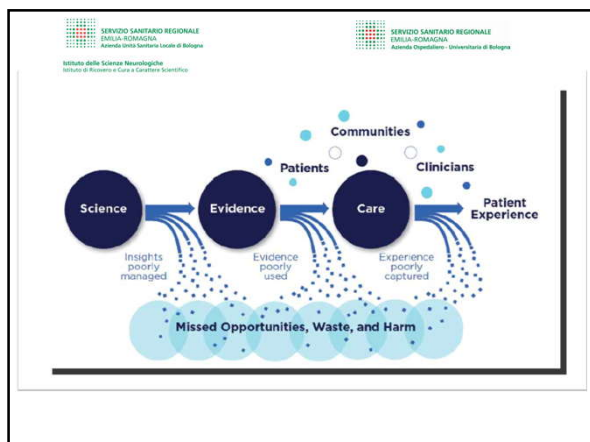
SERVIZIO SANITARIO REGIONALE
EMILIA-ROMAGNA
Azienda Unità Sanitaria Locale di Bologna

Istituto delle Scienze Neurologiche
Istituto di Ricovero e Cura a Carattere Scientifico

SERVIZIO SANITARIO REGIONALE
EMILIA-ROMAGNA
Azienda Ospedaliero - Universitaria di Bologna

Communities

Patients

Clinicians

Science

Evidence

Care

Patient Experience

Insights poorly managed

Evidence poorly used

Experience poorly captured

Missed Opportunities, Waste, and Harm